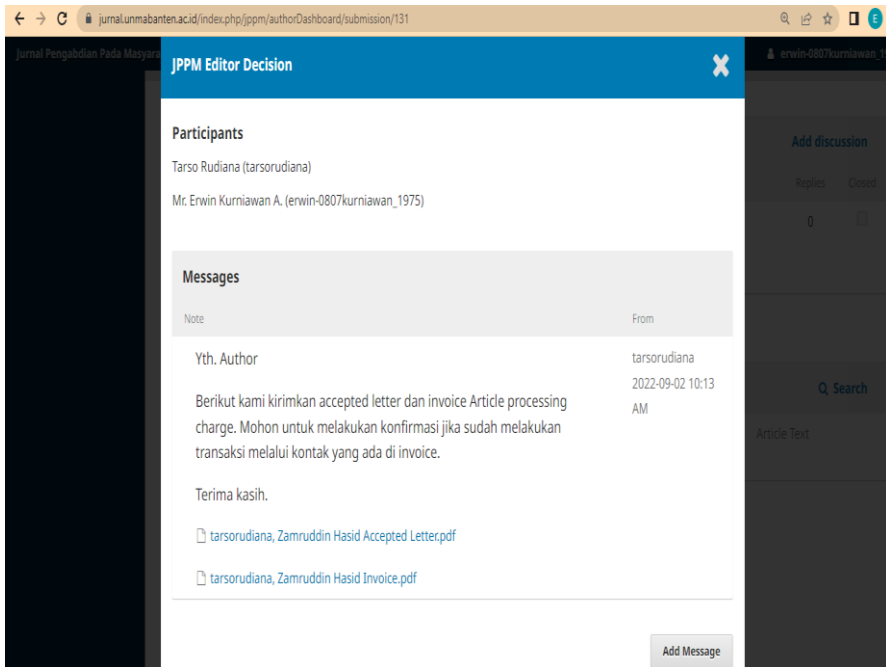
jurnal.unmabanten.ac.id/index.php/jppm/authorDashboard/submission/131

E

Jurnal Pengabdian Pada Masyara

erwin-0807kurniawan_1

JPPM Editor Decision

Participants

Tarso Rudiana (tarsorudiana)

Mr. Erwin Kurniawan A. (erwin-0807kurniawan_1975)

Add discussion

Replies Closed

0

Messages

| Note | From |
|---|---|
| Yth. Author<br><br>Berikut kami kirimkan accepted letter dan invoice Article processing charge. Mohon untuk melakukan konfirmasi jika sudah melakukan transaksi melalui kontak yang ada di invoice.<br><br>Terima kasih.<br><br>tarsorudiana, Zamruddin Hasid Accepted Letter.pdf<br><br>tarsorudiana, Zamruddin Hasid Invoice.pdf | tarsorudiana<br>2022-09-02 10:13 AM |

Search

Article Text

Add Message